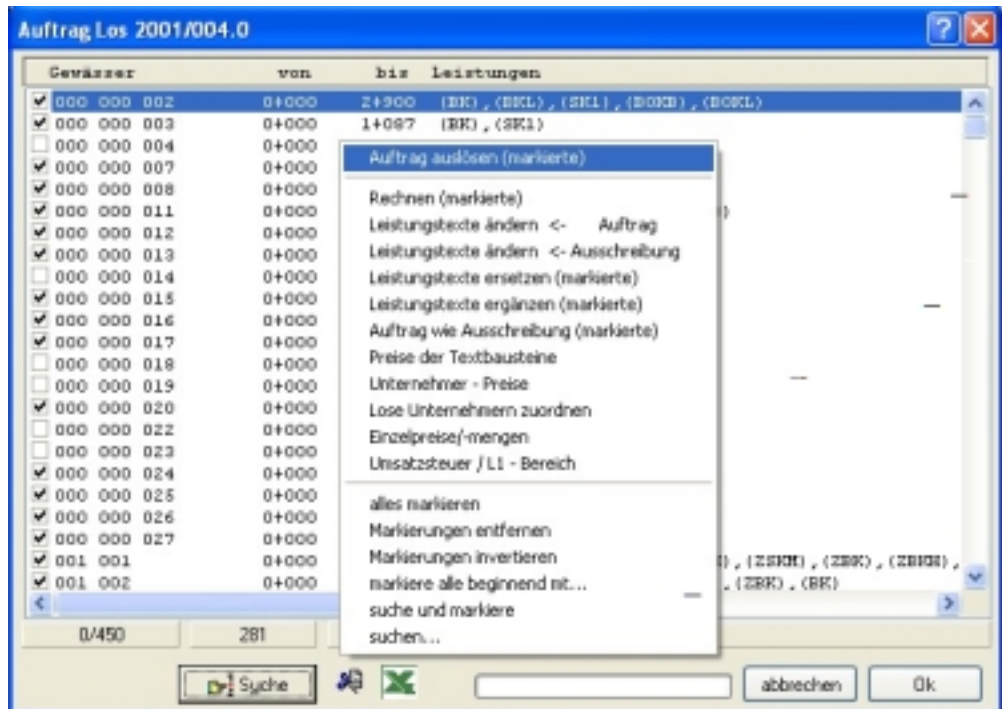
Auftrag Los 2001/004.0

| Gewässer | von | bis | Leistungen |
|---|---|---|---|
| 000 000 002 | 0+000 | 2+900 | (BK), (BKL), (SK1), (BOKB), (BOKL) |
| 000 000 003 | 0+000 | 1+087 | (BK), (SK1) |
| 000 000 004 | 0+000 | | |
| 000 000 007 | 0+000 | | |
| 000 000 008 | 0+000 | | |
| 000 000 011 | 0+000 | | ) |
| 000 000 012 | 0+000 | | |
| 000 000 013 | 0+000 | | |
| 000 000 014 | 0+000 | | |
| 000 000 015 | 0+000 | | |
| 000 000 016 | 0+000 | | |
| 000 000 017 | 0+000 | | |
| 000 000 018 | 0+000 | | |
| 000 000 019 | 0+000 | | |
| 000 000 020 | 0+000 | | |
| 000 000 022 | 0+000 | | |
| 000 000 023 | 0+000 | | |
| 000 000 024 | 0+000 | | |
| 000 000 025 | 0+000 | | |
| 000 000 026 | 0+000 | | |
| 000 000 027 | 0+000 | | |
| 001 001 | 0+000 | | ), (ZSKM), (ZBK), (ZBKB), |
| 001 002 | 0+000 | | , (ZBK), (BK) |

Auftrag auslösen (markierte)
Rechnen (markierte)
Leistungstexte ändern <- Auftrag
Leistungstexte ändern <- Ausschreibung
Leistungstexte ersetzen (markierte)
Leistungstexte ergänzen (markierte)
Auftrag wie Ausschreibung (markierte)
Preise der Textbausteine
Unternehmer - Preise
Lose Unternehmern zuordnen
Einzelpreise/-mengen
Umsatzsteuer / L1 - Bereich
alles markieren
Markierungen entfernen
Markierungen invertieren
markiere alle beginnend mit...
suche und markiere
suchen...

0/450 281

Suche abbrechen Ok